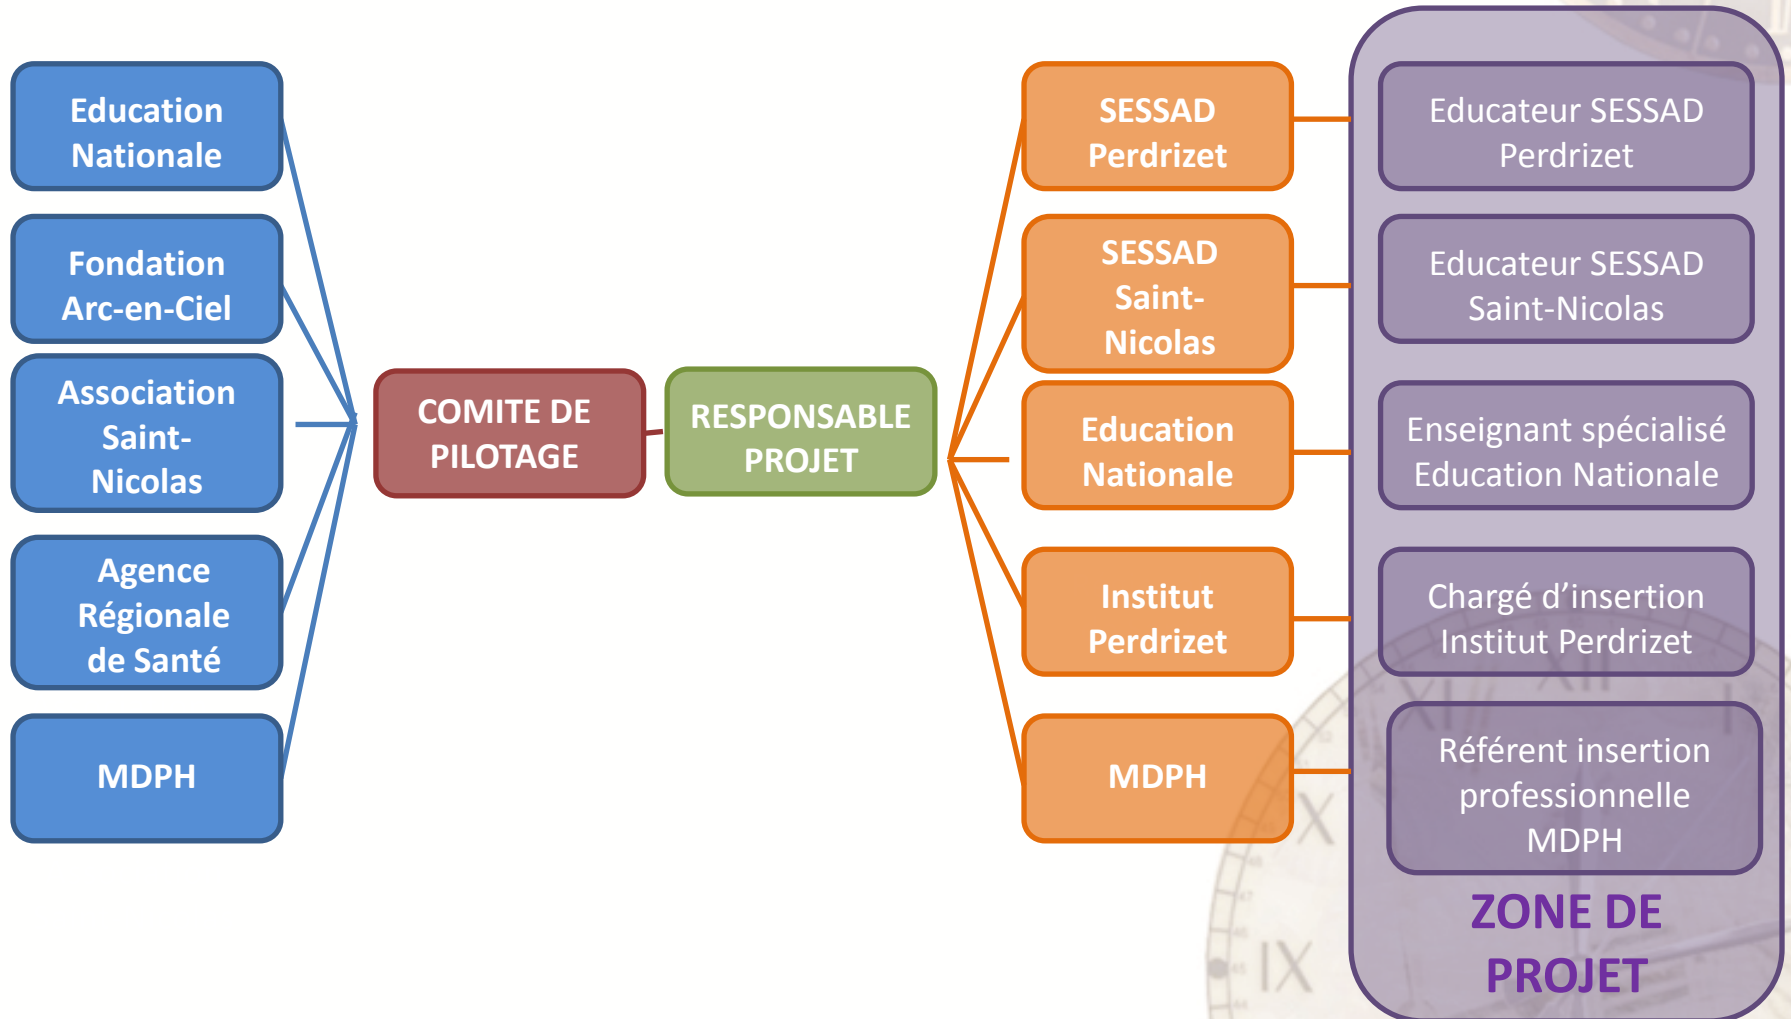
Education Nationale

Fondation Arc-en-Ciel

Association Saint-Nicolas

Agence Régionale de Santé

MDPH

COMITE DE PILOTAGE

RESPONSABLE PROJET

SESSAD Perdrizet

SESSAD Saint-Nicolas

Education Nationale

Institut Perdrizet

MDPH

Educateur SESSAD Perdrizet

Educateur SESSAD Saint-Nicolas

Enseignant spécialisé Education Nationale

Chargé d'insertion Institut Perdrizet

Référent insertion professionnelle MDPH

ZONE DE PROJET